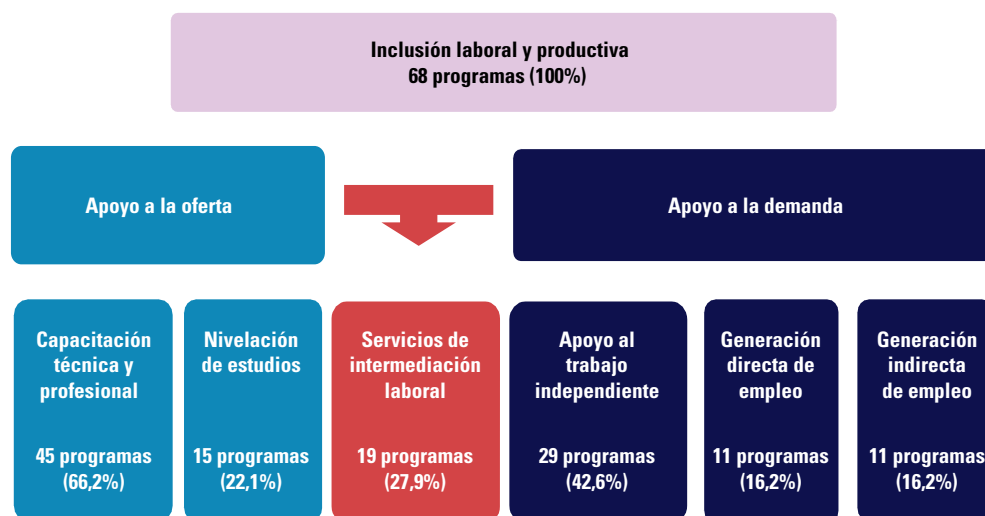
Inclusión laboral y productiva
68 programas (100%)

Apoyo a la oferta

Apoyo a la demanda

Capacitación técnica y profesional

45 programas (66,2%)

Nivelación de estudios

15 programas (22,1%)

Servicios de intermediación laboral

19 programas (27,9%)

Apoyo al trabajo independiente

29 programas (42,6%)

Generación directa de empleo

11 programas (16,2%)

Generación indirecta de empleo

11 programas (16,2%)